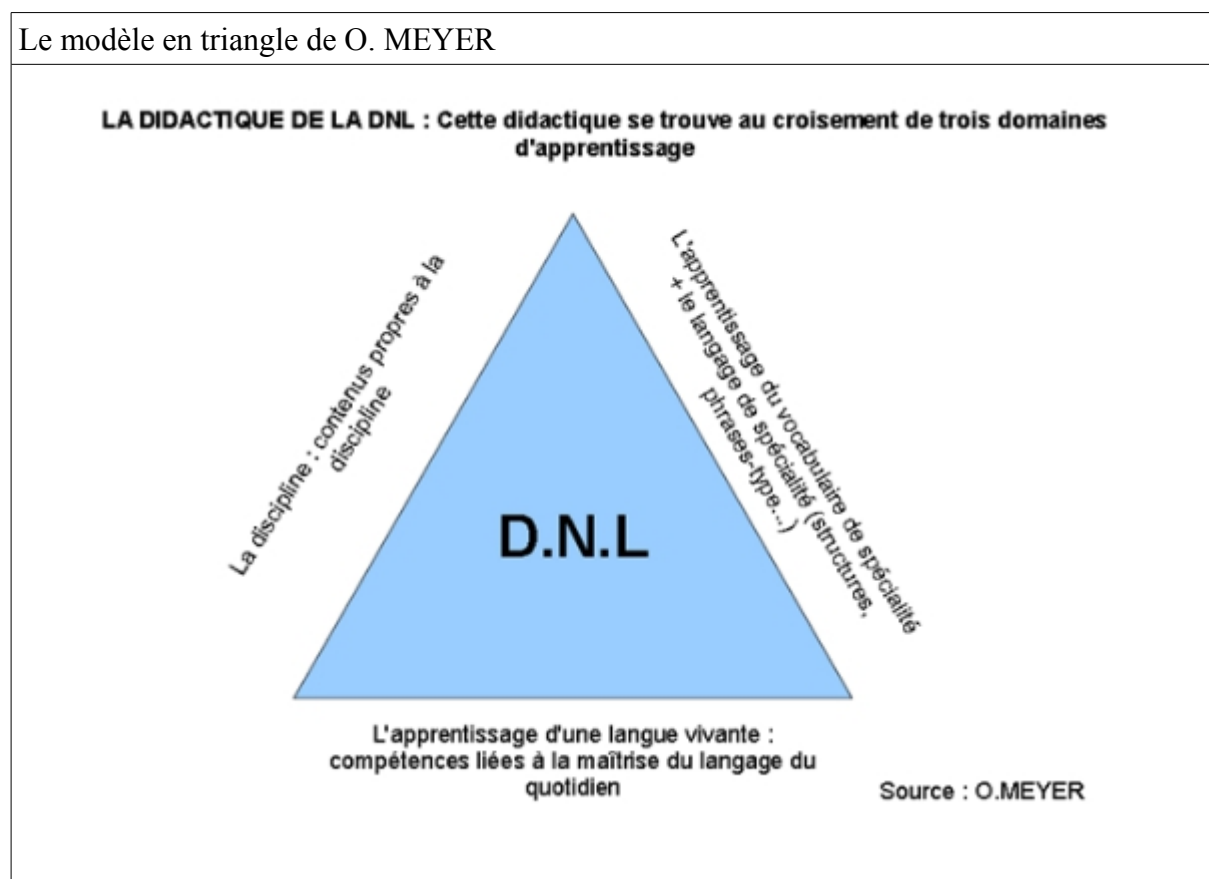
Le modèle en triangle de O. MEYER

LA DIDACTIQUE DE LA DNL : Cette didactique se trouve au croisement de trois domaines d'apprentissage

La discipline : contenus propres à la discipline

L'apprentissage du vocabulaire de spécialité + le langage de spécialité (structures, phrases-type...)

D.N.L

L'apprentissage d'une langue vivante : compétences liées à la maîtrise du langage du quotidien

Source : O.MEYER